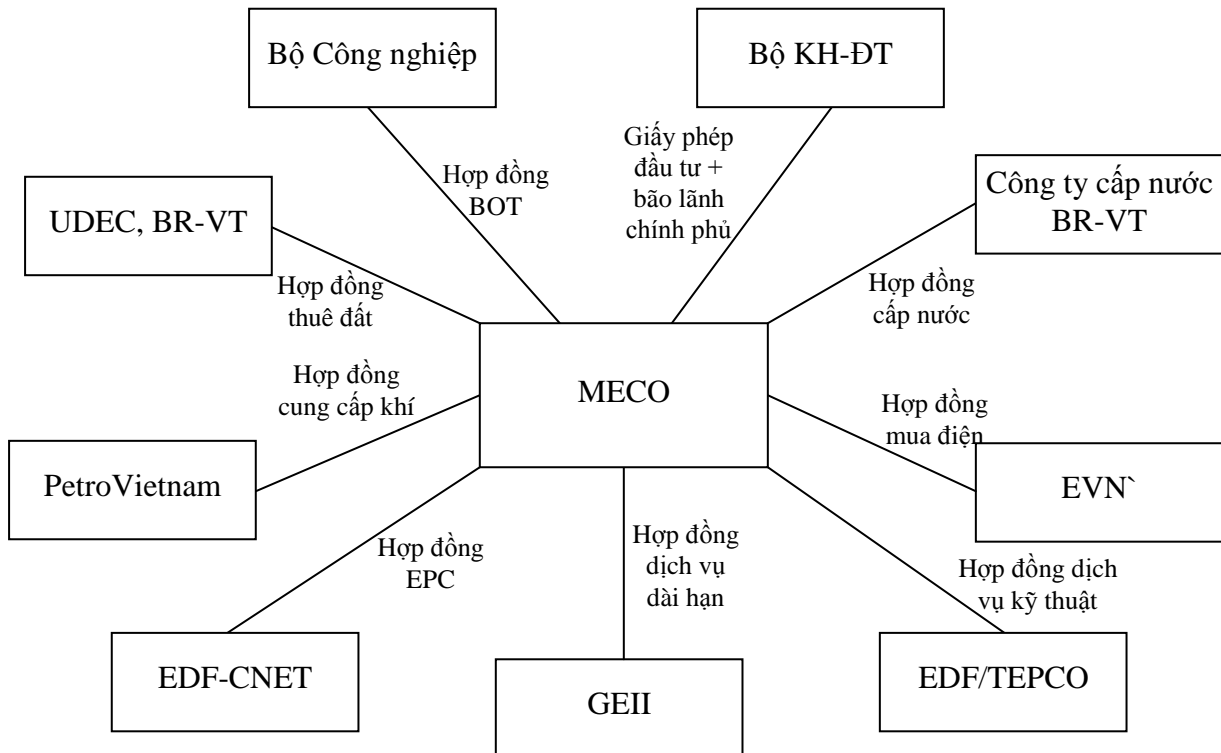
Bộ Công nghiệp

Bộ KH-ĐT

Giấy phép đầu tư + bão lãnh chính phủ

Hợp đồng BOT

UDEC, BR-VT

Công ty cấp nước BR-VT

Hợp đồng thuê đất

Hợp đồng cấp nước

Hợp đồng cung cấp khí

MECO

Hợp đồng mua điện

PetroVietnam

EVN`

Hợp đồng EPC

Hợp đồng dịch vụ dài hạn

Hợp đồng dịch vụ kỹ thuật

EDF-CNET

GEII

EDF/TEPCO